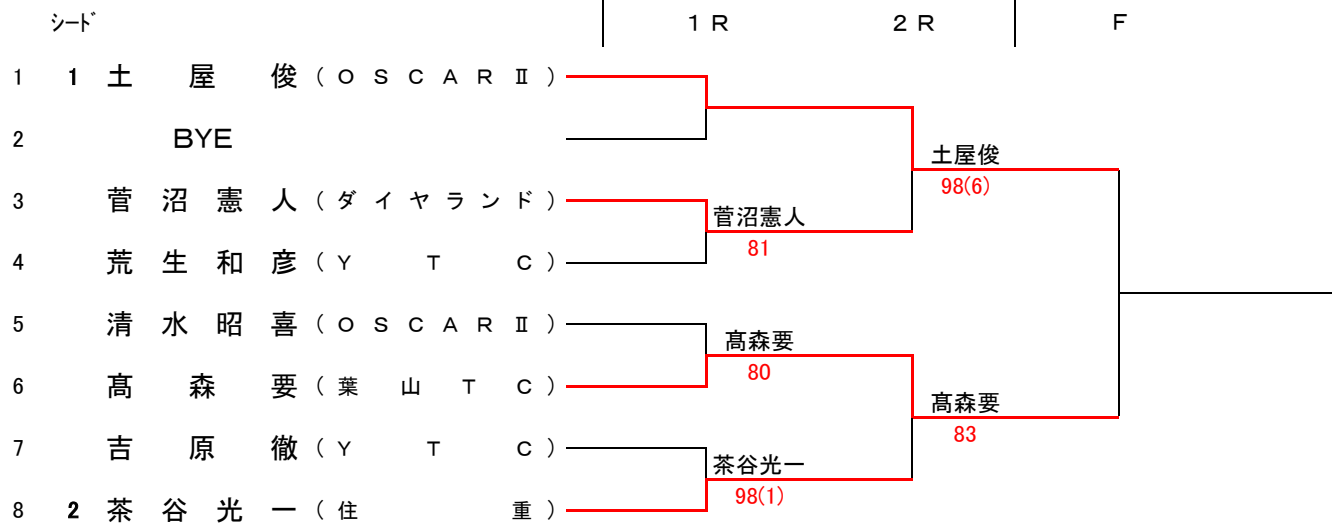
ｼｰﾄﾞ

１Ｒ　２Ｒ　Ｆ

| | シード | 選手 | 所属 |
|---|---|---|---|
| 1 | 1 | 土屋俊 | （ＯＳＣＡＲⅡ） |
| 2 | | BYE | |
| 3 | | 菅沼憲人 | （ダイヤランド） |
| 4 | | 荒生和彦 | （ＹＴＣ） |
| 5 | | 清水昭喜 | （ＯＳＣＡＲⅡ） |
| 6 | | 髙森要 | （葉山ＴＣ） |
| 7 | | 吉原徹 | （ＹＴＣ） |
| 8 | 2 | 茶谷光一 | （住重） |

菅沼憲人
81

髙森要
80

茶谷光一
98(1)

土屋俊
98(6)

髙森要
83